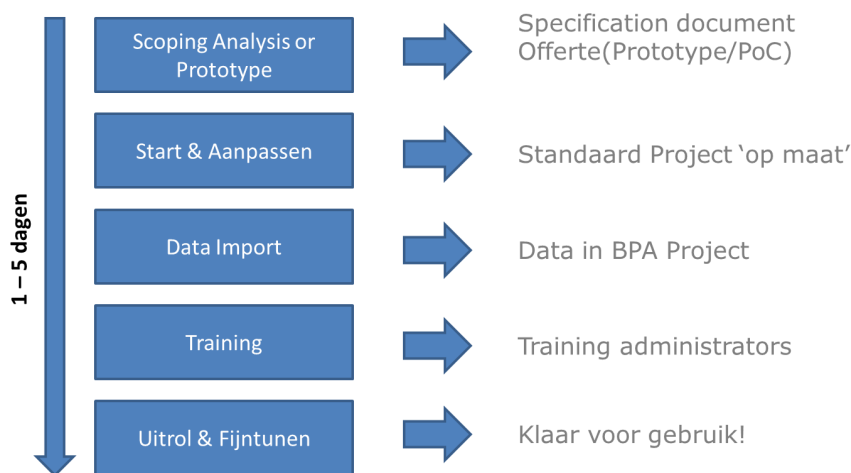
1 – 5 dagen

Scoping Analysis or Prototype

Specification document
Offerte(Prototype/PoC)

Start & Aanpassen

Standaard Project ‘op maat’

Data Import

Data in BPA Project

Training

Training administrators

Uitrol & Fijntunen

Klaar voor gebruik!